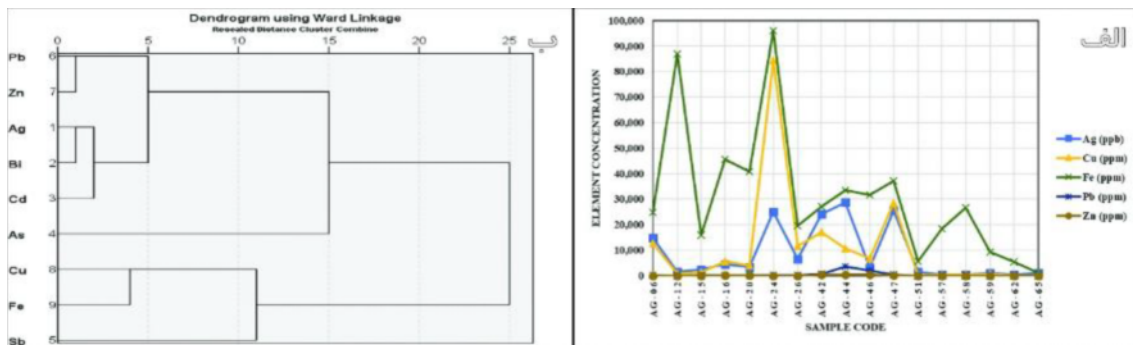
Dendrogram using Ward Linkage
Rescaled Distance Cluster Combine

ب

0 5 10 15 20 25

Pb 6
Zn 7
Ag 1
Bi 2
Cd 3
As 4
Cu 8
Fe 9
Sb 5

الف

100,000
90,000
80,000
70,000
60,000
50,000
40,000
30,000
20,000
10,000
0

ELEMENT CONCENTRATION

AG-06 AG-12 AG-15 AG-16 AG-20 AG-24 AG-26 AG-42 AG-44 AG-46 AG-47 AG-51 AG-57 AG-58 AG-59 AG-62 AG-65

SAMPLE CODE

Ag (ppb)
Cu (ppm)
Fe (ppm)
Pb (ppm)
Zn (ppm)